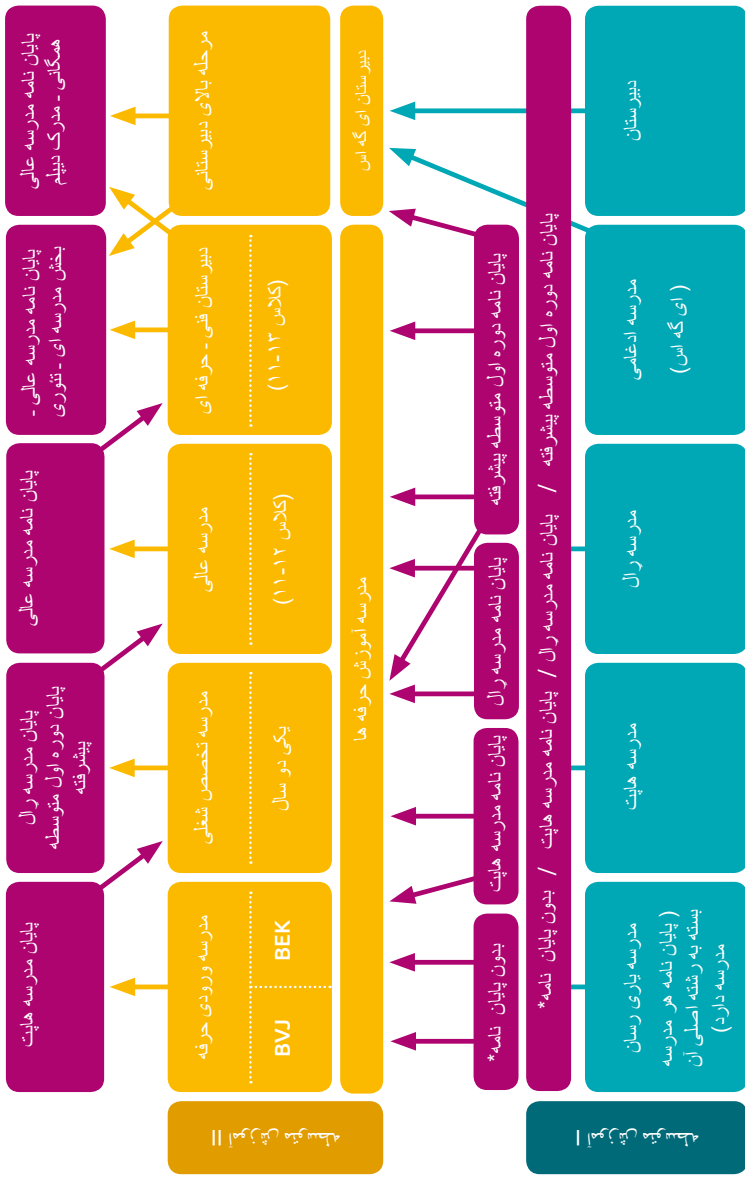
دبیرستان

مدرسه ادغامی (ای گه اس)

مدرسه رال

مدرسه هاپت

مدرسه یاری رسان (پایان نامه هر مدرسه بسته به رشته اصلی آن مدرسه دارد)

پایان نامه دوره اول متوسطه پیشرفته / پایان نامه مدرسه رال / پایان نامه مدرسه هاپت / بدون پایان نامه*

پایان نامه دوره اول متوسطه پیشرفته

پایان نامه مدرسه رال

پایان نامه مدرسه هاپت

بدون پایان نامه*

دبیرستان ای گه اس

مدرسه آموزش حرفه ها

مرحله بالای دبیرستانی

دبیرستان فنی - حرفه ای (کلاس ۱۳-۱۱)

مدرسه عالی (کلاس ۱۲-۱۱)

مدرسه تخصص شغلی یکی دو سال

مدرسه ورودی حرفه BEK BVJ

پایان نامه مدرسه عالی همگانی - مدرک دیپلم

پایان نامه مدرسه عالی - بخش مدرسه ای - تئوری

پایان نامه مدرسه عالی

پایان مدرسه رال پایان دوره اول متوسطه پیشرفته

پایان مدرسه هاپت